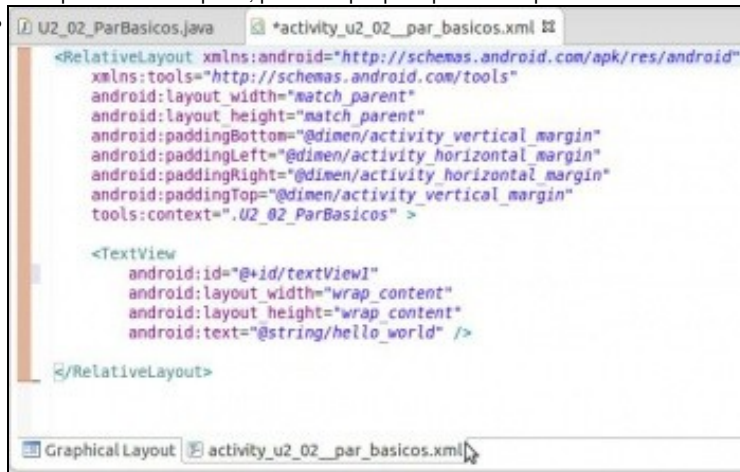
U2_02_ParBasicos.java *activity_u2_02__par_basicos.xml ⊠

<RelativeLayout xmlns:android="http://schemas.android.com/apk/res/android"
    xmlns:tools="http://schemas.android.com/tools"
    android:layout_width="match_parent"
    android:layout_height="match_parent"
    android:paddingBottom="@dimen/activity_vertical_margin"
    android:paddingLeft="@dimen/activity_horizontal_margin"
    android:paddingRight="@dimen/activity_horizontal_margin"
    android:paddingTop="@dimen/activity_vertical_margin"
    tools:context=".U2_02_ParBasicos" >

    <TextView
        android:id="@+id/textView1"
        android:layout_width="wrap_content"
        android:layout_height="wrap_content"
        android:text="@string/hello_world" />

</RelativeLayout>

Graphical Layout activity_u2_02__par_basicos.xml